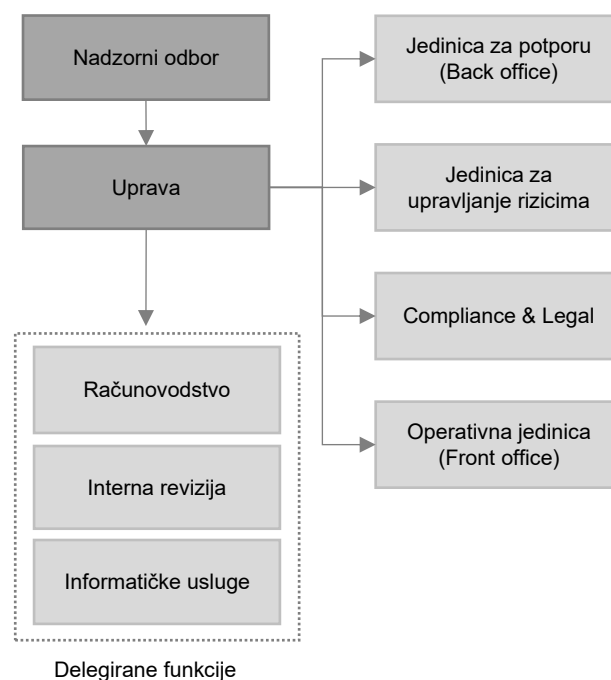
Nadzorni odbor

Uprava

Jedinica za potporu (Back office)

Jedinica za upravljanje rizicima

Compliance & Legal

Operativna jedinica (Front office)

Računovodstvo

Interna revizija

Informatičke usluge

Delegirane funkcije